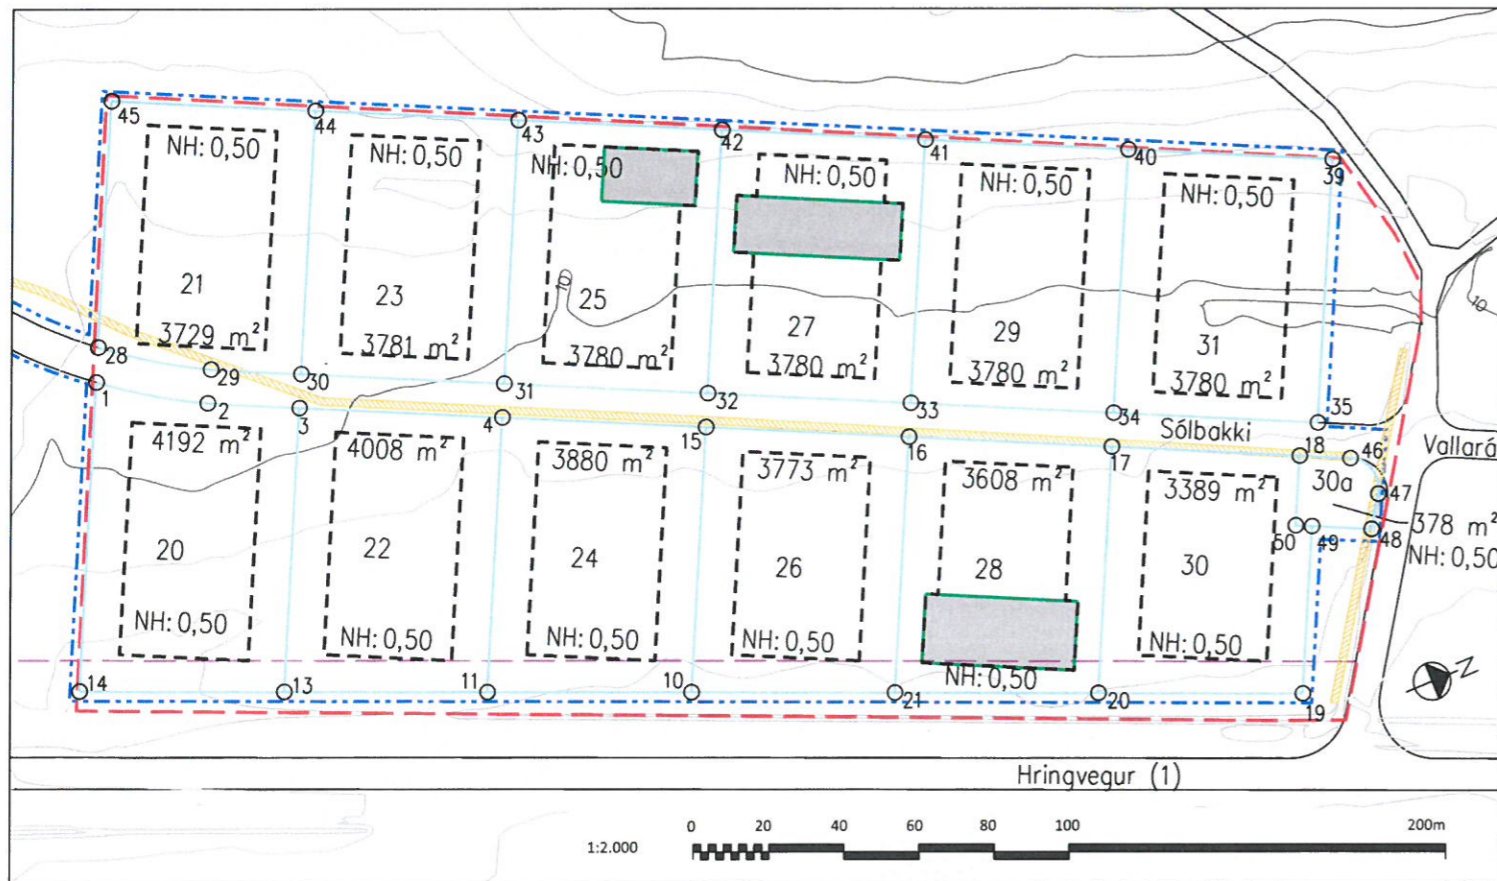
45
44
43
42
41
40
39
NH: 0,50
NH: 0,50
NH: 0,50
NH: 0,50
NH: 0,50
NH: 0,50
21
23
25
27
29
31
3729 m²
3781 m²
3780 m²
3780 m²
3780 m²
3780 m²
10
28
1
29
30
31
32
33
34
35
2
3
4
15
16
17
18
46
Sólbakki
Vallará
4192 m²
4008 m²
3880 m²
3773 m²
3608 m²
3389 m²
30a
47
378 m²
NH: 0,50
50
49
48
20
22
24
26
28
30
NH: 0,50
NH: 0,50
NH: 0,50
NH: 0,50
NH: 0,50
NH: 0,50
14
13
11
10
21
20
19
Hringvegur (1)
1:2.000
0
20
40
60
80
100
200m